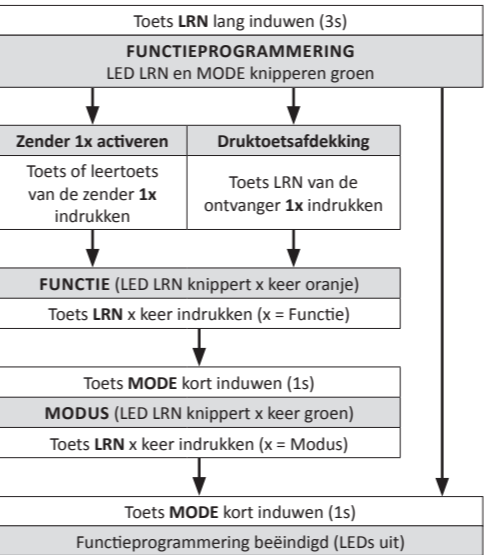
Toets **LRN** lang induwen (3s)

**FUNCTIEPROGRAMMERING**
LED LRN en MODE knipperen groen

**Zender 1x activeren**

Toets of leertoets van de zender **1x** indrukken

**Druktoetsafdekking**

Toets LRN van de ontvanger **1x** indrukken

**FUNCTIE** (LED LRN knippert x keer oranje)

Toets **LRN** x keer indrukken (x = Functie)

Toets **MODE** kort induwen (1s)

**MODUS** (LED LRN knippert x keer groen)

Toets **LRN** x keer indrukken (x = Modus)

Toets **MODE** kort induwen (1s)

Functieprogrammering beëindigd (LEDs uit)